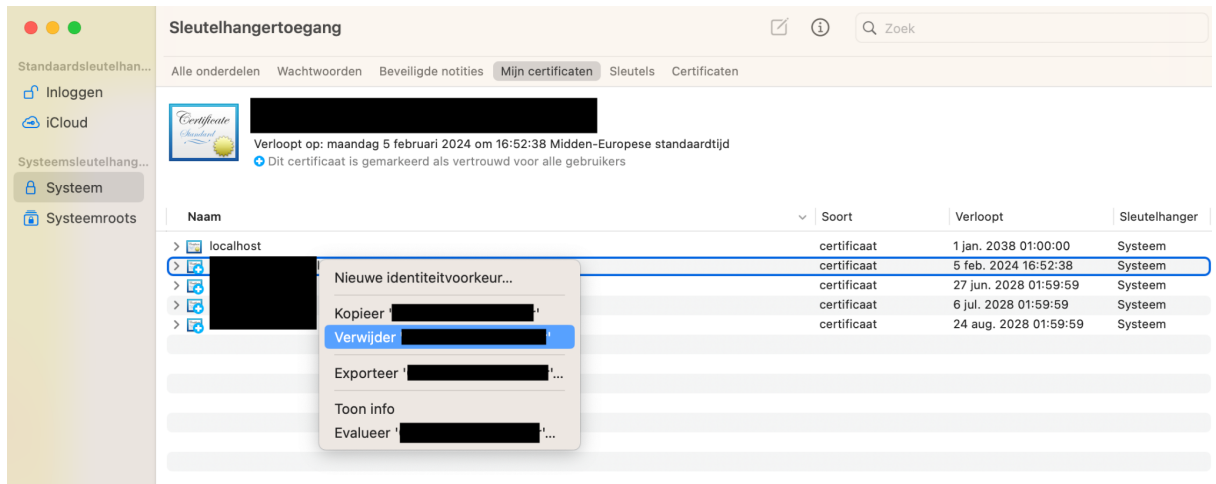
Sleutelhangertoegang

Zoek

Standaardsleutelhan...
Inloggen
iCloud
Systeemsleutelhang...
Systeem
Systeemroots

Alle onderdelen Wachtwoorden Beveiligde notities Mijn certificaten Sleutels Certificaten

Certificate Standard

Verloopt op: maandag 5 februari 2024 om 16:52:38 Midden-Europese standaardtijd
Dit certificaat is gemarkeerd als vertrouwd voor alle gebruikers

| Naam | Soort | Verloopt | Sleutelhanger |
|---|---|---|---|
| localhost | certificaat | 1 jan. 2038 01:00:00 | Systeem |
| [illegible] | certificaat | 5 feb. 2024 16:52:38 | Systeem |
| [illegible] | certificaat | 27 jun. 2028 01:59:59 | Systeem |
| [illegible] | certificaat | 6 jul. 2028 01:59:59 | Systeem |
| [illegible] | certificaat | 24 aug. 2028 01:59:59 | Systeem |

Nieuwe identiteitvoorkeur...
Kopieer '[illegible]'
Verwijder '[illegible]'
Exporteer '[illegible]'...
Toon info
Evalueer '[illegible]'...